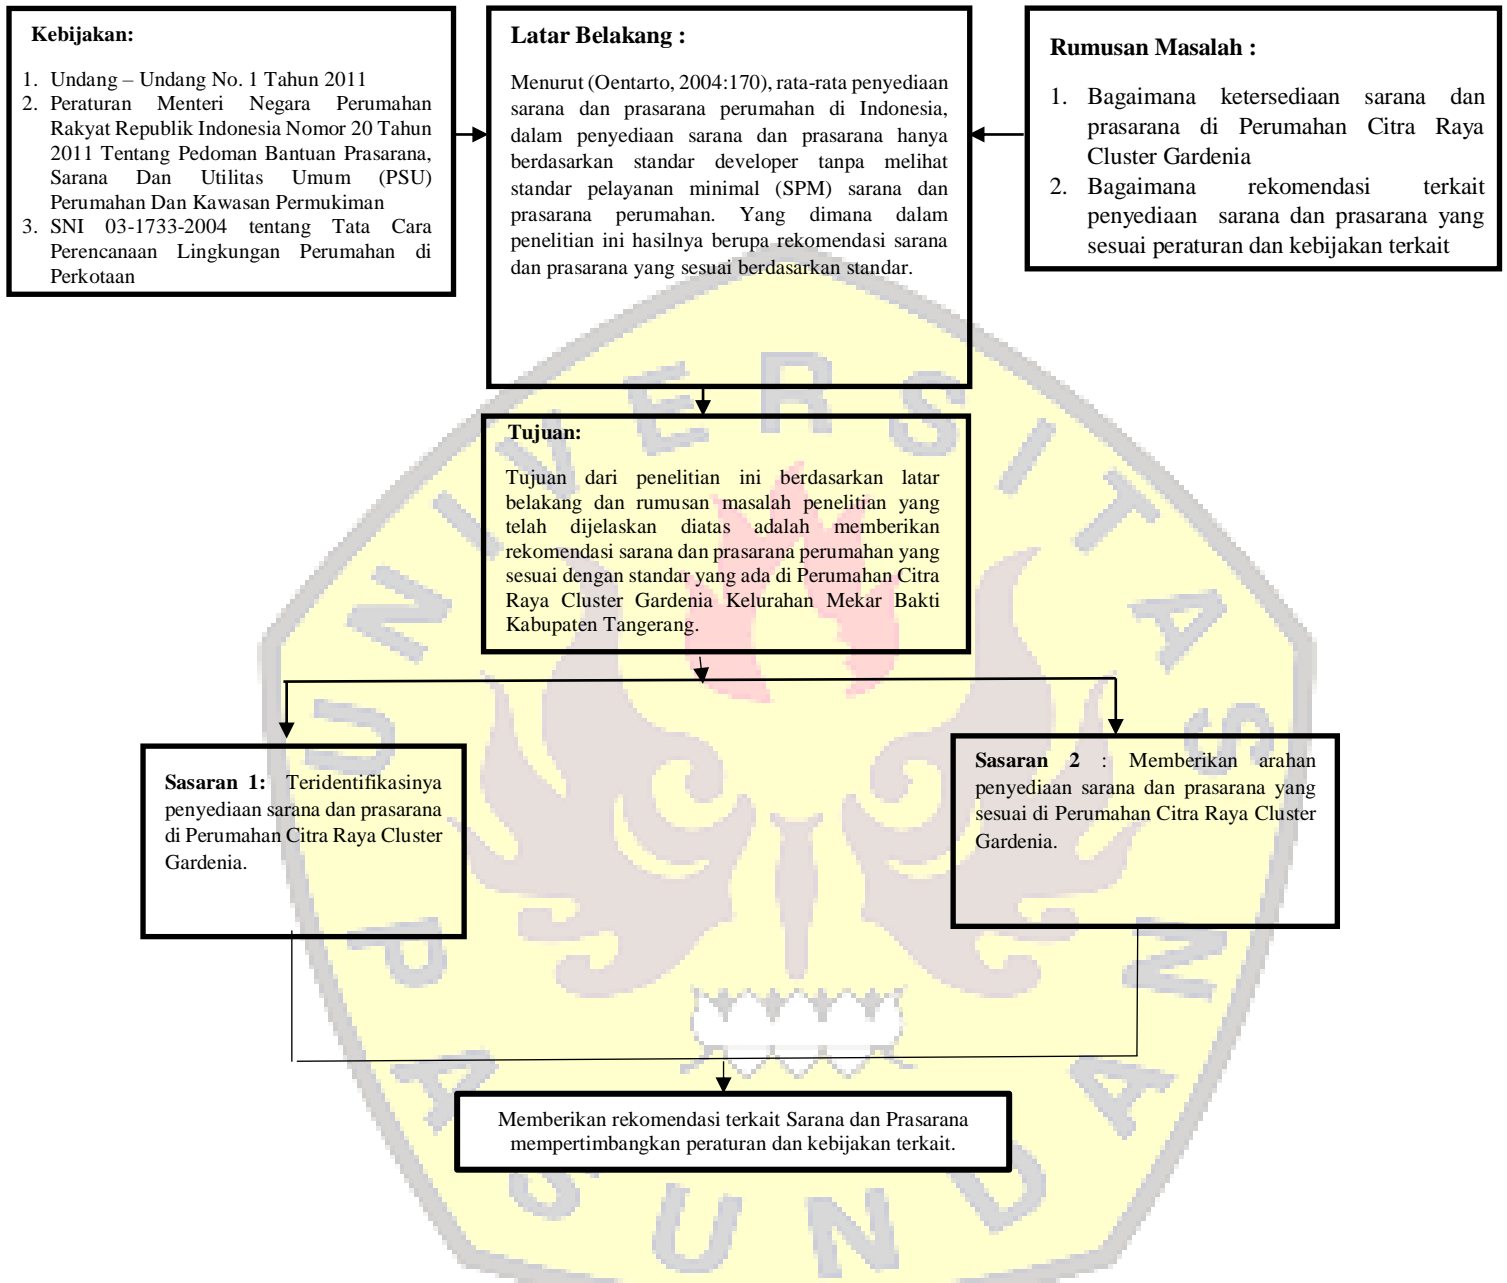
Kebijakan:

1. Undang – Undang No. 1 Tahun 2011
2. Peraturan Menteri Negara Perumahan Rakyat Republik Indonesia Nomor 20 Tahun 2011 Tentang Pedoman Bantuan Prasarana, Sarana Dan Utilitas Umum (PSU) Perumahan Dan Kawasan Permukiman
3. SNI 03-1733-2004 tentang Tata Cara Perencanaan Lingkungan Perumahan di Perkotaan

Latar Belakang :

Menurut (Oentarto, 2004:170), rata-rata penyediaan sarana dan prasarana perumahan di Indonesia, dalam penyediaan sarana dan prasarana hanya berdasarkan standar developer tanpa melihat standar pelayanan minimal (SPM) sarana dan prasarana perumahan. Yang dimana dalam penelitian ini hasilnya berupa rekomendasi sarana dan prasarana yang sesuai berdasarkan standar.

Rumusan Masalah :

1. Bagaimana ketersediaan sarana dan prasarana di Perumahan Citra Raya Cluster Gardenia
2. Bagaimana rekomendasi terkait penyediaan sarana dan prasarana yang sesuai peraturan dan kebijakan terkait

Tujuan:

Tujuan dari penelitian ini berdasarkan latar belakang dan rumusan masalah penelitian yang telah dijelaskan diatas adalah memberikan rekomendasi sarana dan prasarana perumahan yang sesuai dengan standar yang ada di Perumahan Citra Raya Cluster Gardenia Kelurahan Mekar Bakti Kabupaten Tangerang.

Sasaran 1: Teridentifikasinya penyediaan sarana dan prasarana di Perumahan Citra Raya Cluster Gardenia.

Sasaran 2 : Memberikan arahan penyediaan sarana dan prasarana yang sesuai di Perumahan Citra Raya Cluster Gardenia.

Memberikan rekomendasi terkait Sarana dan Prasarana mempertimbangkan peraturan dan kebijakan terkait.

UNIVERSITAS PASUNDAN